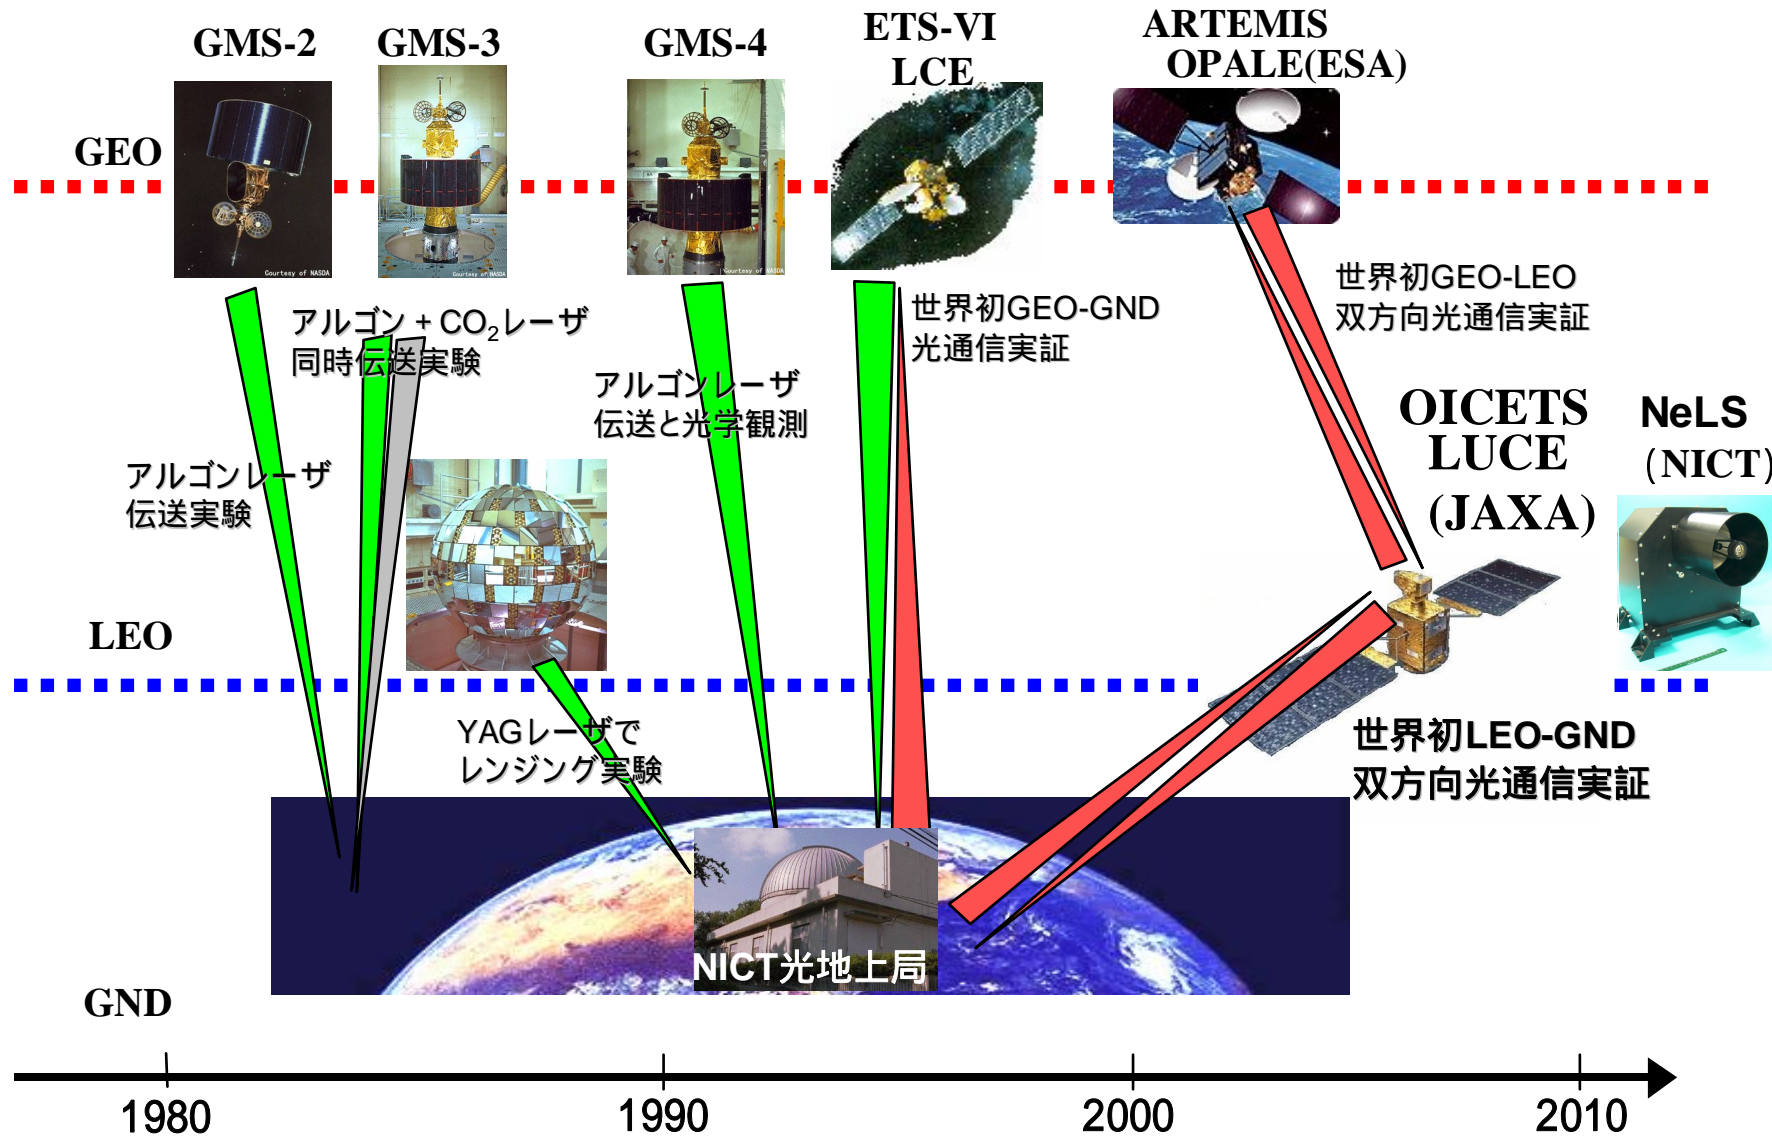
GMS-2

GMS-3

GMS-4

ETS-VI LCE

ARTEMIS OPALE(ESA)

GEO

アルゴン + $CO_2$レーザ 同時伝送実験

世界初GEO-GND 光通信実証

世界初GEO-LEO 双方向光通信実証

アルゴンレーザ 伝送と光学観測

アルゴンレーザ 伝送実験

OICETS LUCE (JAXA)

NeLS (NICT)

LEO

YAGレーザで レンジング実験

世界初LEO-GND 双方向光通信実証

NICT光地上局

GND

1980

1990

2000

2010